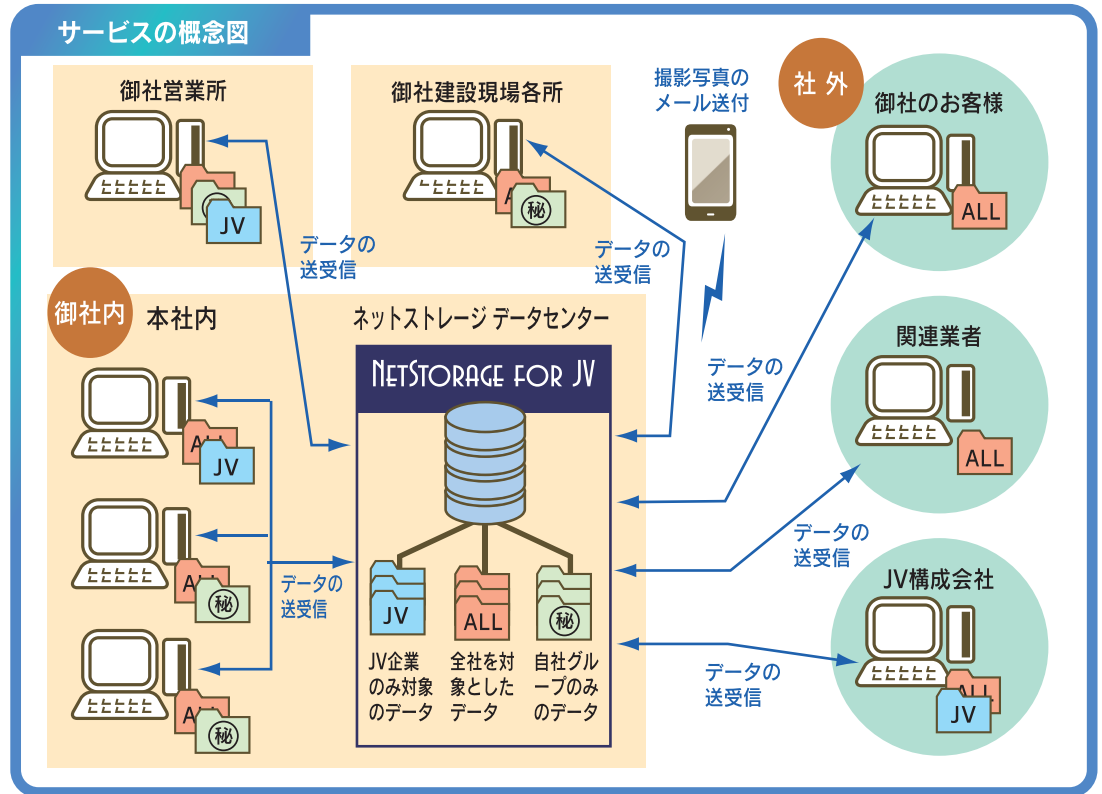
サービスの概念図

御社営業所

JV

データの送受信

御社建設現場各所

㊙

データの送受信

撮影写真のメール送付

社 外

御社のお客様

ALL

御社内

本社内

ALL

JV

ALL

㊙

ALL

㊙

データの送受信

ネットストレージ データセンター

NetStorage for JV

JV

JV企業のみ対象のデータ

ALL

全社を対象としたデータ

㊙

自社グループのみのデータ

データの送受信

関連業者

ALL

データの送受信

JV構成会社

ALL

JV

データの送受信